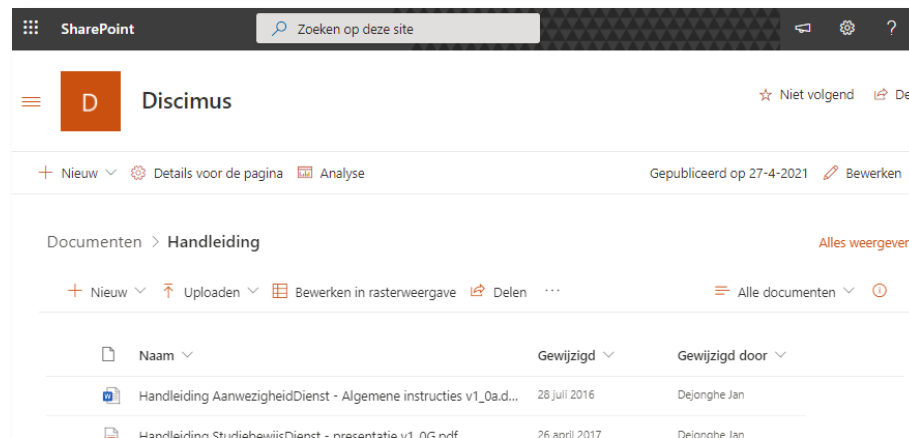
SharePoint
Zoeken op deze site
?

D
Discimus
Niet volgend
De

Nieuw
Details voor de pagina
Analyse
Gepubliceerd op 27-4-2021
Bewerken

Documenten > Handleiding
Alles weergever

Nieuw
Uploaden
Bewerken in rasterweergave
Delen
···
Alle documenten

| | Naam | Gewijzigd | Gewijzigd door |
|---|---|---|---|
| | Handleiding AanwezigheidDienst - Algemene instructies v1_0a.d... | 28 juli 2016 | Dejonghe Jan |
| | Handleiding StudiebewijsDienst - presentatie v1_0G.pdf | 26 april 2017 | Dejonghe Jan |